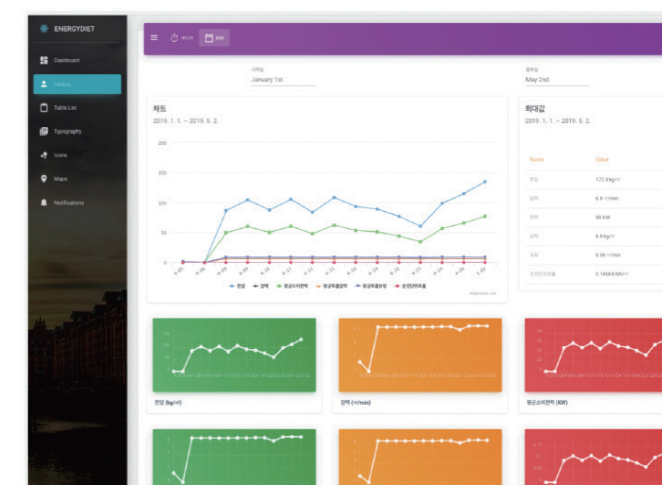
ENERGYDIET

Dashboard

History

Table List

Typography

Icons

Maps

Notifications

HOUR

DAY

시작일

January 1st

종료일

May 2nd

차트

2019. 1. 1. ~ 2019. 5. 2.

200

150

100

50

0

최대값

2019. 1. 1. ~ 2019. 5. 2.

Name

Value

압력

172.9 kg/㎡

유량

6.9 ㎥/min

전력

99 KW

172.9 kg/㎡

0.99 ㎥/min

0.1898 KWh/㎥

압력 (kg/㎡)

유량 (㎥/min)

평균소비전력 (KW)